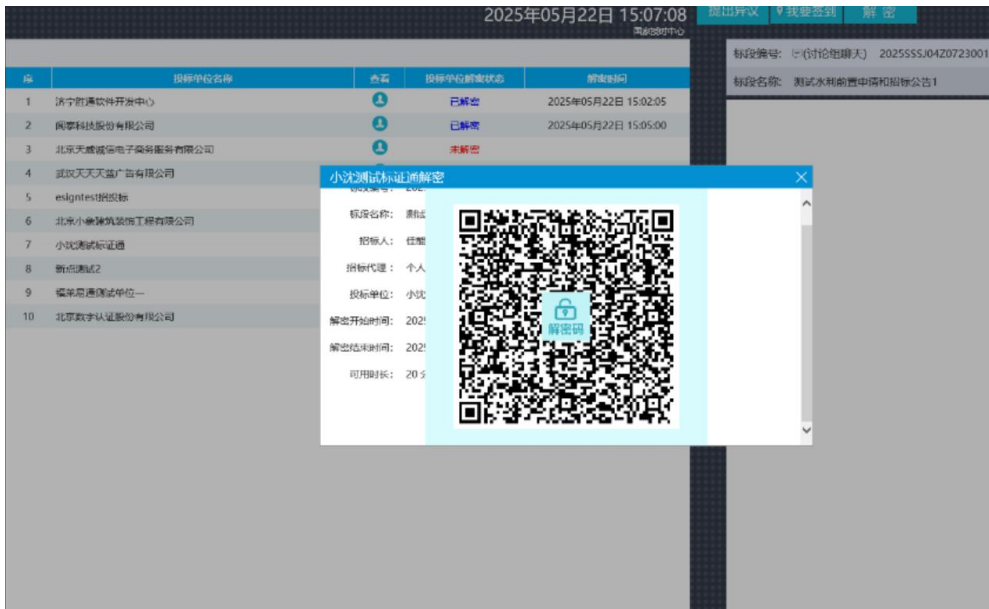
2025年05月22日 15:07:08
国家授时中心

提出异议 我要签到 解 密

标段编号: (讨论组聊天) 2025SSSJ04Z0723001
标段名称: 测试水利前置申请和招标公告1

| 序 | 投标单位名称 | 查看 | 投标单位解密状态 | 解密时间 |
|---|---|---|---|---|
| 1 | 济宁盼通软件开发中心 | | 已解密 | 2025年05月22日 15:02:05 |
| 2 | 闽泰科技股份有限公司 | | 已解密 | 2025年05月22日 15:05:00 |
| 3 | 北京天威诚信电子商务服务有限公司 | | 未解密 | |
| 4 | 武汉天天天蓝广告有限公司 | | | |
| 5 | esigntest地投标 | | | |
| 6 | 北京小象建筑装饰工程有限公司 | | | |
| 7 | 小沈测试标证通 | | | |
| 8 | 新点测试2 | | | |
| 9 | 福建启通测试单位一 | | | |
| 10 | 北京数字认证股份有限公司 | | | |

小沈测试标证通解密

标段编号: 202
标段名称: 测试
招标人: 任服
招标代理: 个人
投标单位: 小沈
解密开始时间: 2025
解密结束时间: 2025
可用时长: 20 分

解密码